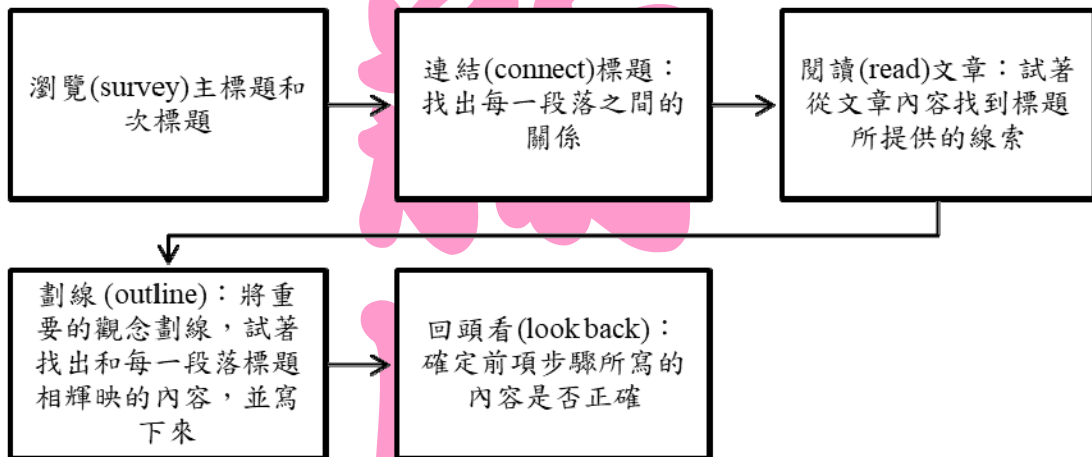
瀏覽(survey)主標題和次標題

連結(connect)標題：找出每一段落之間的關係

閱讀(read)文章：試著從文章內容找到標題所提供的線索

劃線 (outline)：將重要的觀念劃線，試著找出和每一段落標題相輝映的內容，並寫下來

回頭看(look back)：確定前項步驟所寫的內容是否正確